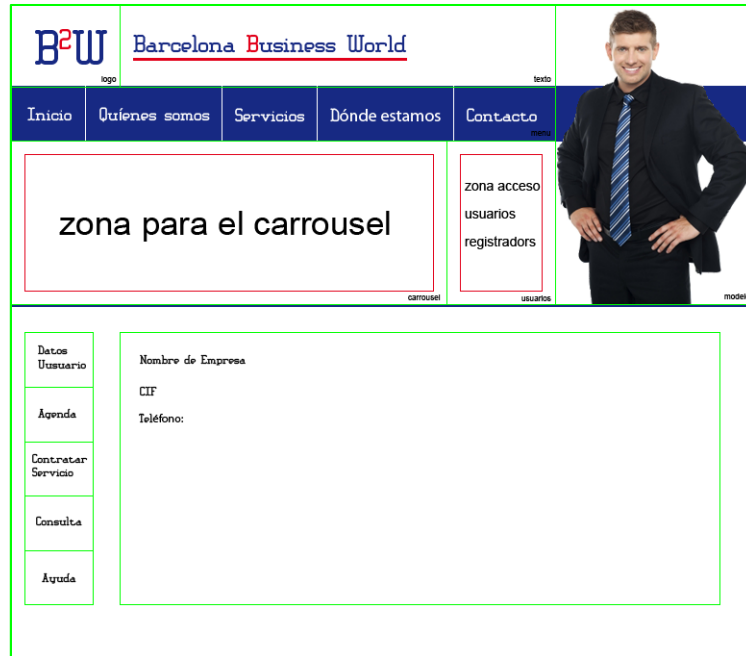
B²W
logo

Barcelona Business World
texto

Inicio | Quíenes somos | Servicios | Dónde estamos | Contacto
menu

zona para el carrousel
carrousel

zona acceso usuarios registradors
usuarios

model

Datos Uusuario

Agenda

Contratar Servicio

Consulta

Ayuda

Nombre de Empresa

CIF

Teléfono: